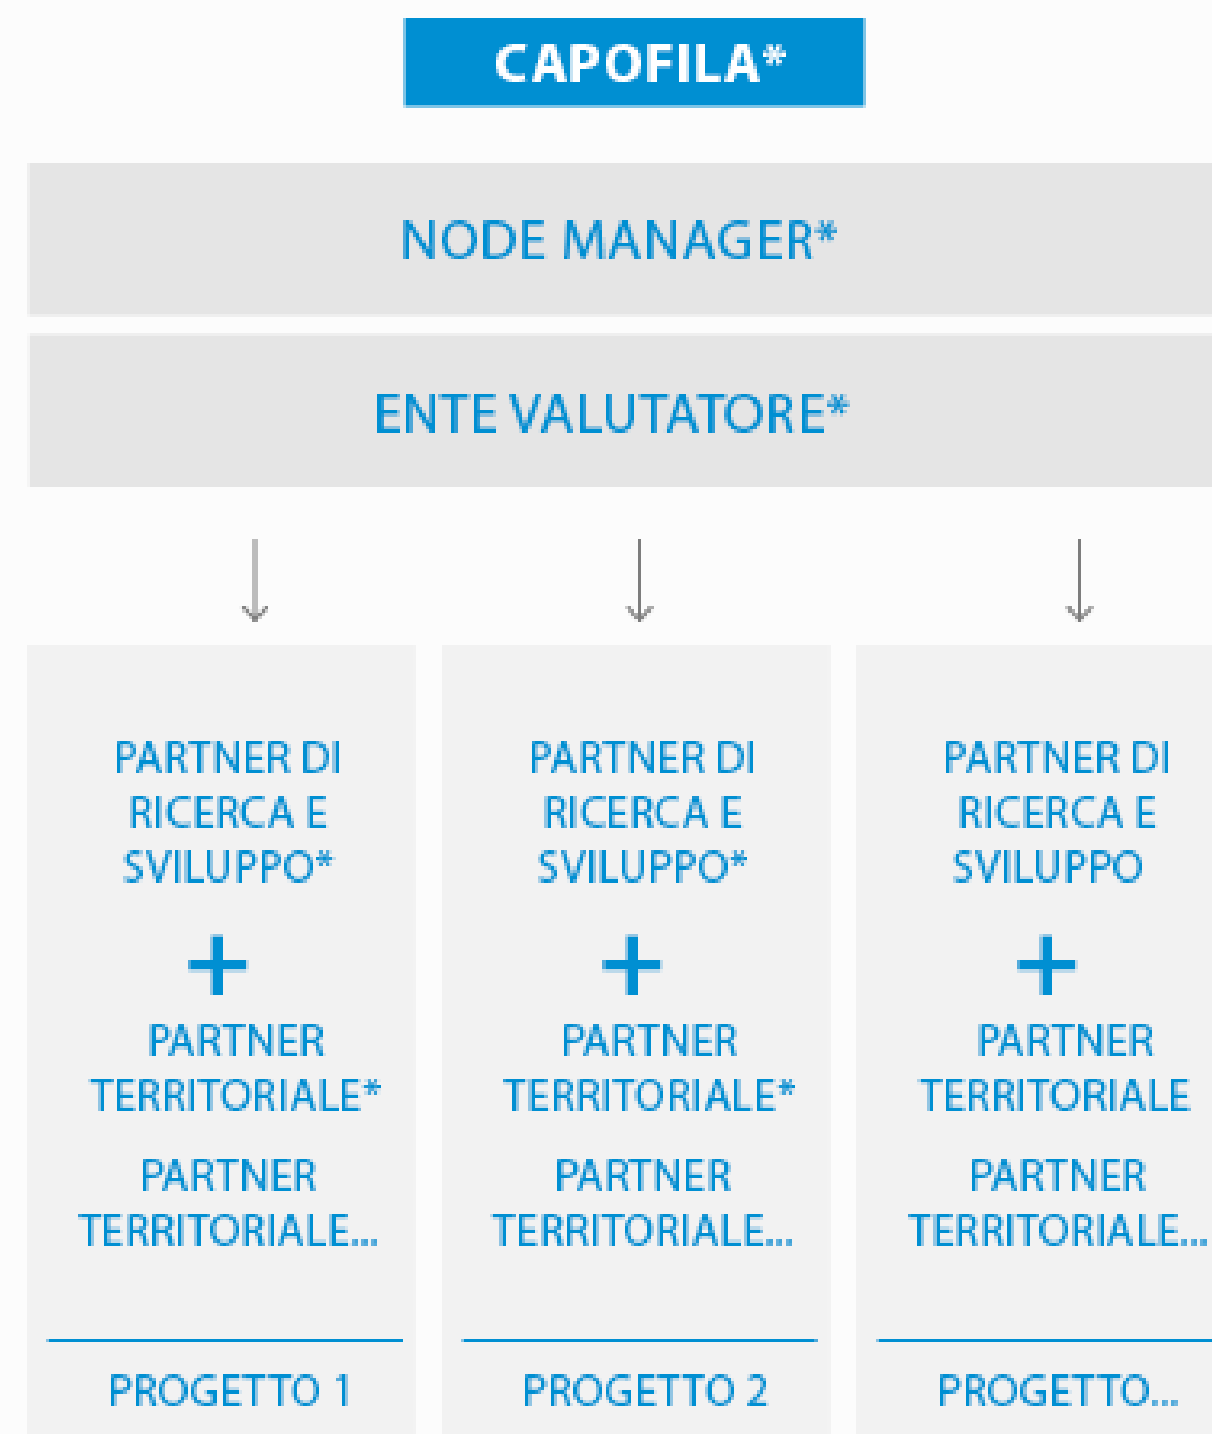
CAPOFILA*

NODE MANAGER*

ENTE VALUTATORE*

PARTNER DI RICERCA E SVILUPPO*

+

PARTNER TERRITORIALE*

PARTNER TERRITORIALE...

PROGETTO 1

PARTNER DI RICERCA E SVILUPPO*

+

PARTNER TERRITORIALE*

PARTNER TERRITORIALE...

PROGETTO 2

PARTNER DI RICERCA E SVILUPPO

+

PARTNER TERRITORIALE

PARTNER TERRITORIALE...

PROGETTO...